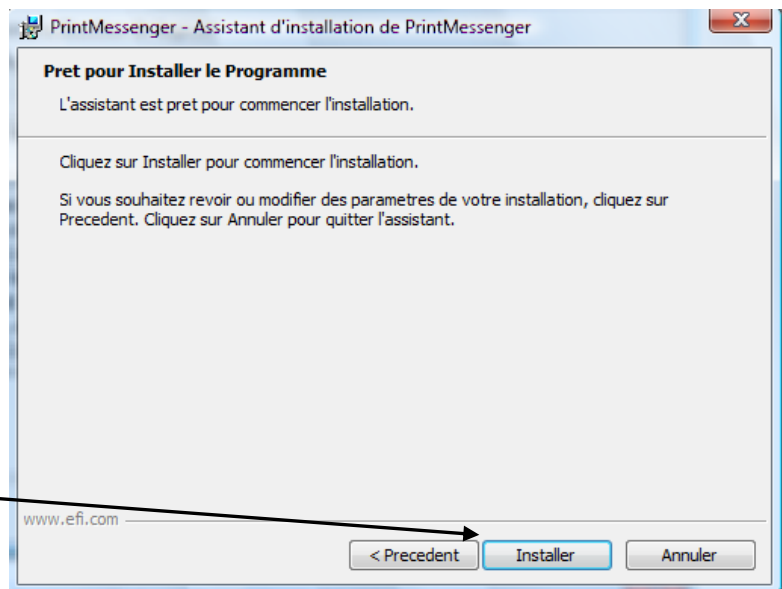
PrintMessenger - Assistant d'installation de PrintMessenger

Pret pour Installer le Programme

L'assistant est pret pour commencer l'installation.

Cliquez sur Installer pour commencer l'installation.

Si vous souhaitez revoir ou modifier des parametres de votre installation, cliquez sur Precedent. Cliquez sur Annuler pour quitter l'assistant.

www.efi.com

< Precedent Installer Annuler